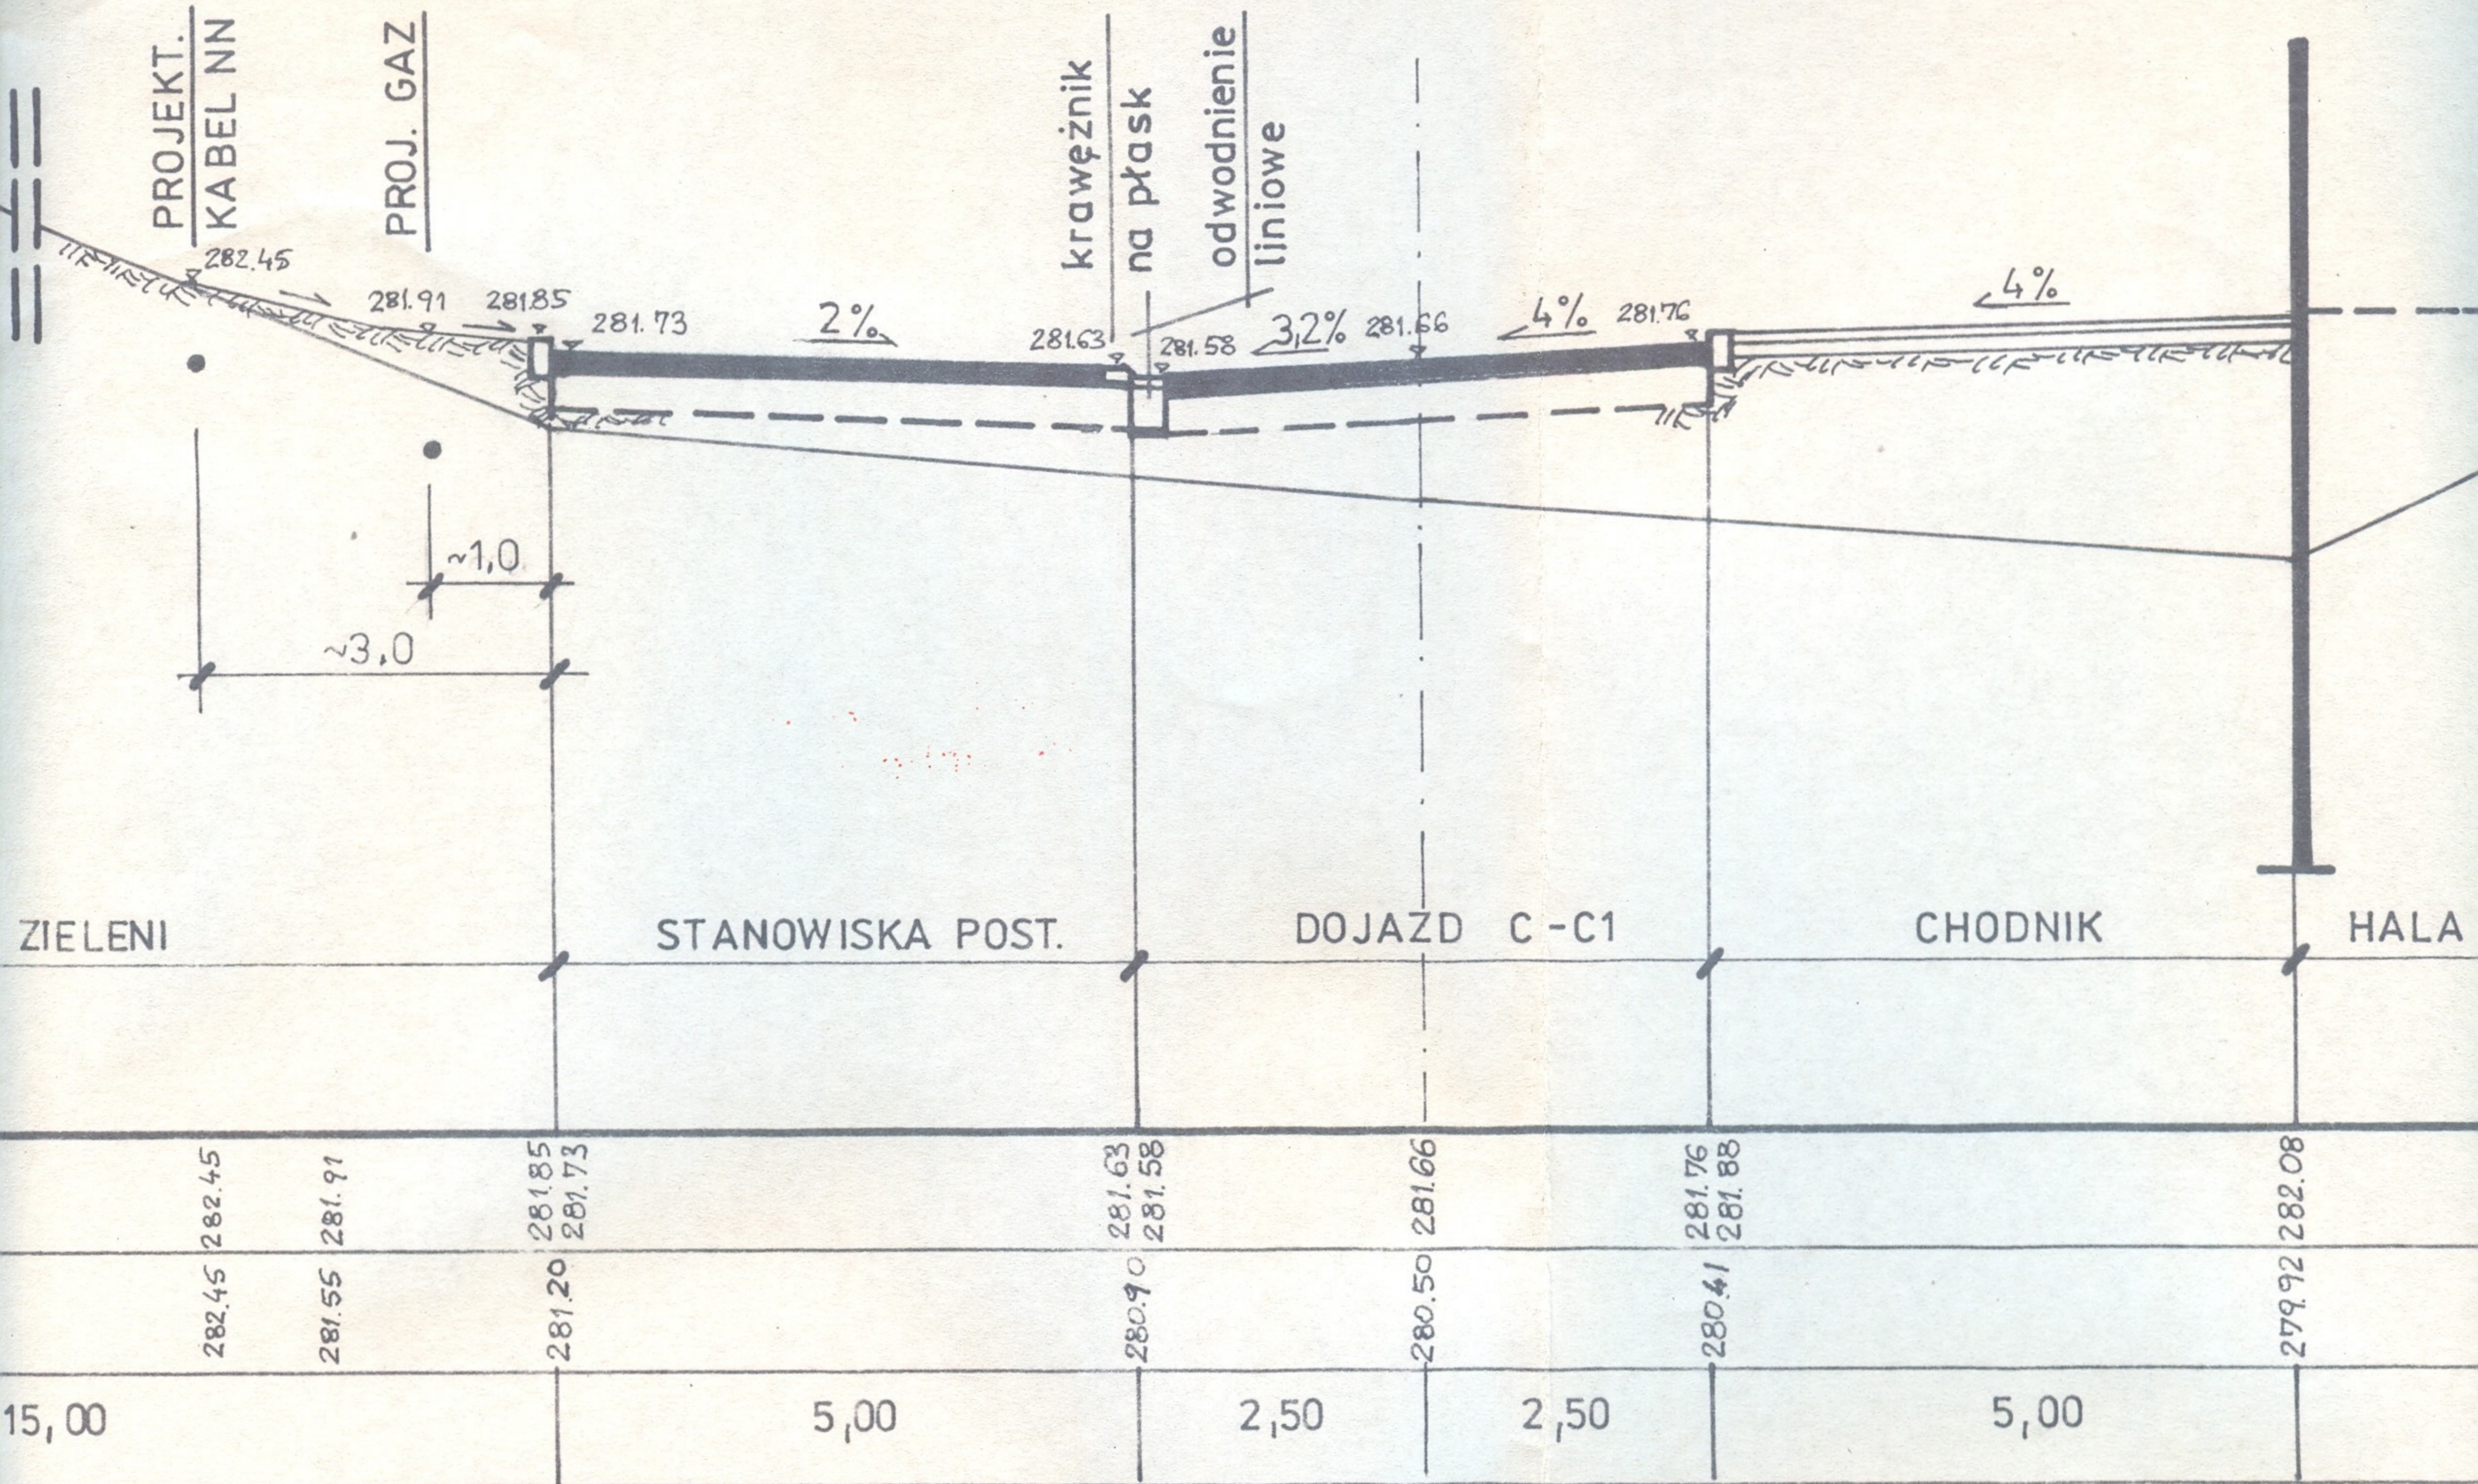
PROJEKT. KABEL NN

PROJ. GAZ

krawężnik na płask

odwodnienie liniowe

282.45

281.91

281.85

281.73

2%

281.63

281.58

3,2%

281.66

4%

281.76

4%

~1,0

~3,0

ZIELENI

STANOWISKA POST.

DOJAZD C-C1

CHODNIK

HALA

| 282.45 | 281.91 | 281.85 281.73 | 281.63 281.58 | 281.66 | 281.76 281.88 | 282.08 |
|---|---|---|---|---|---|---|
| 282.45 | 281.55 | 281.20 | 280.90 | 280.50 | 280.41 | 279.92 |

15,00

5,00

2,50

2,50

5,00